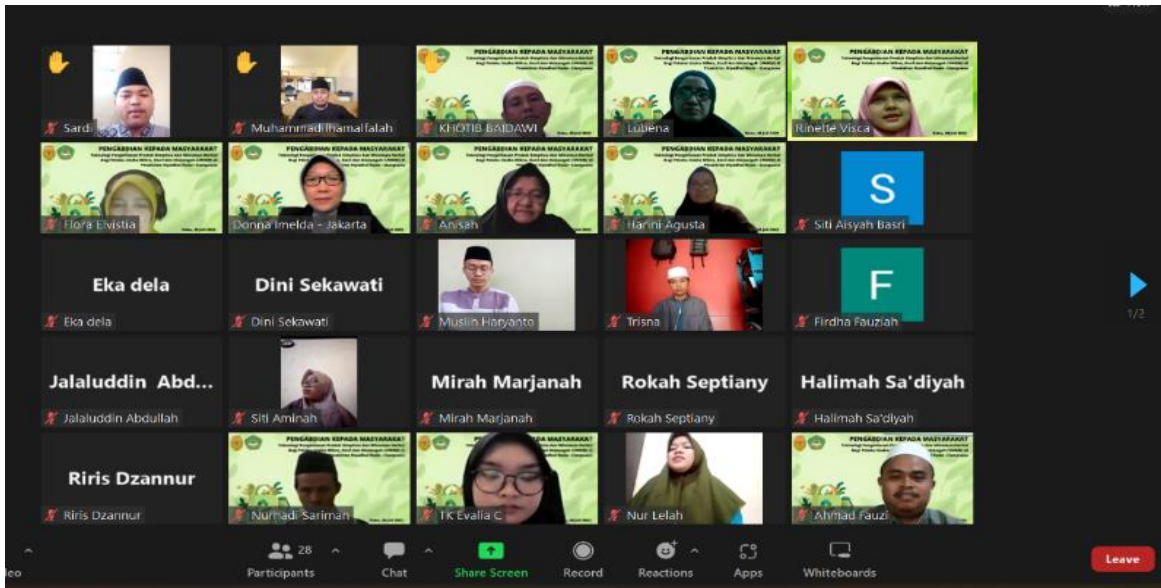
Sardi
Muhammad Ihamalfalah
PENGABDIAN KEPADA MASYARAKAT
KHOTIB BAIDAWI
PENGABDIAN KEPADA MASYARAKAT
Lubena
PENGABDIAN KEPADA MASYARAKAT
Rinelte Visca
PENGABDIAN KEPADA MASYARAKAT
Flora Elvistia
PENGABDIAN KEPADA MASYARAKAT
Donna Imelda - Jakarta
PENGABDIAN KEPADA MASYARAKAT
Anisah
PENGABDIAN KEPADA MASYARAKAT
Harlini Agusta
S
Siti Aisyah Basri
Eka dela
Eka dela
Dini Sekawati
Dini Sekawati
Muslin Haryanto
Trisna
F
Firdha Fauziah
1/2
Jalaluddin Abd...
Jalaluddin Abdullah
Siti Aminah
Mirah Marjanah
Mirah Marjanah
Rokah Septiany
Rokah Septiany
Halimah Sa'diyah
Halimah Sa'diyah
Riris Dzannur
Riris Dzannur
PENGABDIAN KEPADA MASYARAKAT
Nurhadi Sariman
PENGABDIAN KEPADA MASYARAKAT
TK Evalia C
Nur Lelah
PENGABDIAN KEPADA MASYARAKAT
Ahmad Fauzi
deo
28
Participants
Chat
Share Screen
Record
Reactions
Apps
Whiteboards
Leave